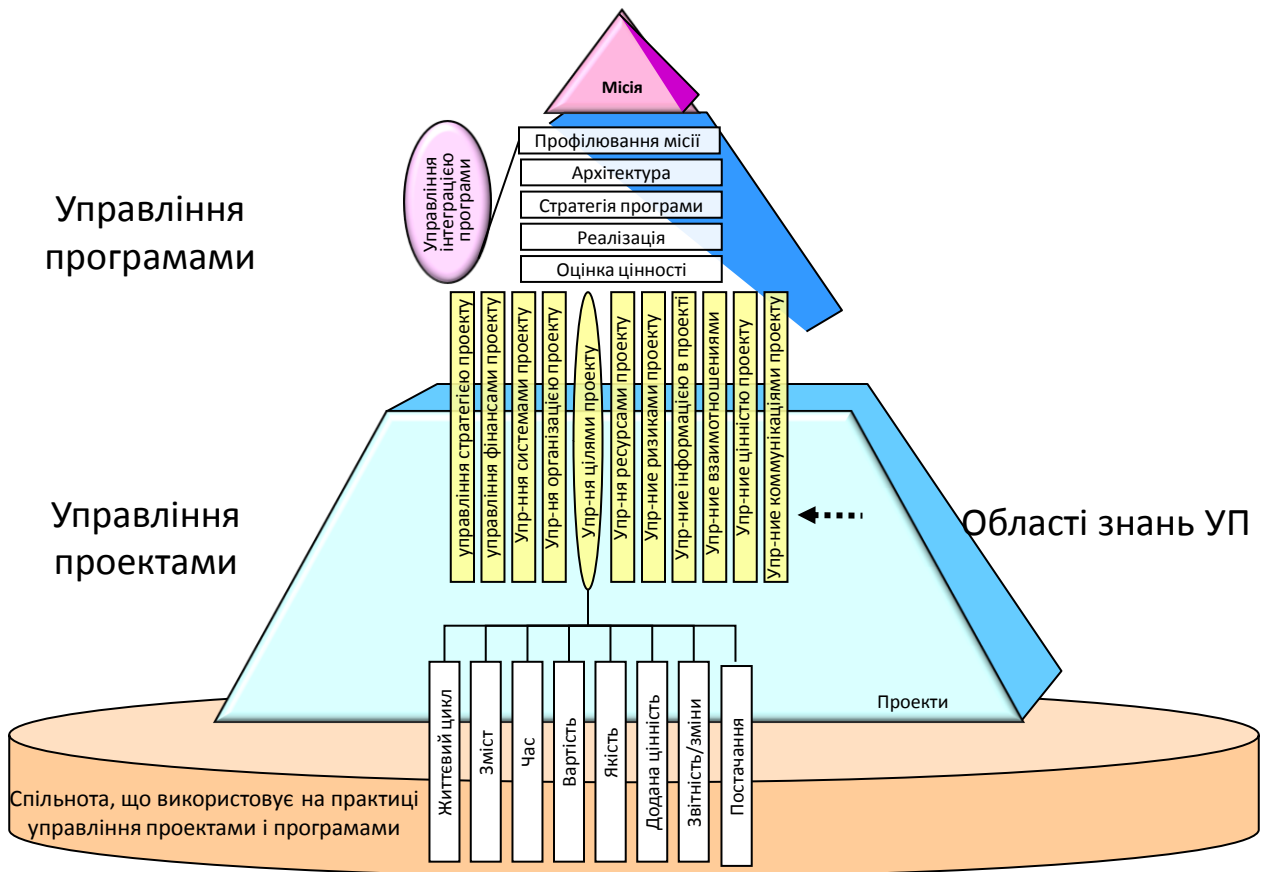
Місія

Управління інтеграцією програми

Профілювання місії
Архітектура
Стратегія програми
Реалізація
Оцінка цінності

Управління програмами

управління стратегією проекту
управління фінансами проекту
Упр-ння системами проекту
Упр-ня організацією проекту
Упр-ня цілями проекту
Упр-ня ресурсами проекту
Упр-ние ризиками проекту
Упр-ние інформацією в проекті
Упр-ние взаимотношениями
Упр-ние цінністю проекту
Упр-ние коммунікаціями проекту

Управління проектами

Області знань УП

Життєвий цикл
Зміст
Час
Вартість
Якість
Додана цінність
Звітність/зміни
Постачання

Проекти

Спільнота, що використовує на практиці управління проектами і програмами